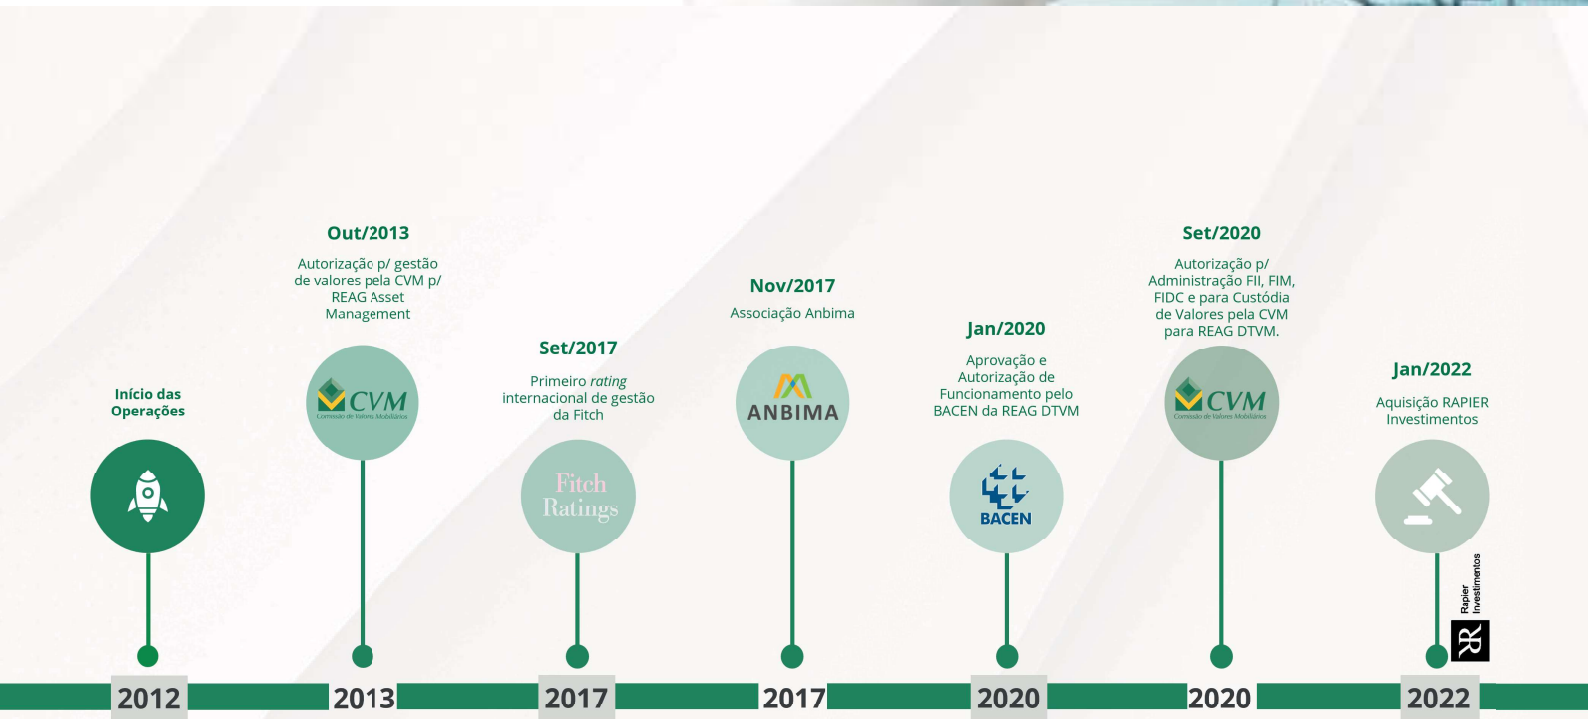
Início das Operações

Out/2013
Autorizaçãc p/ gestão de valores pela CVM p/ REAG Asset Management

CVM
Comissão de Valores Mobiliários

Set/2017
Primeiro *rating* internacional de gestão da Fitch

Fitch Ratings

Nov/2017
Associação Anbima

ANBIMA

Jan/2020
Aprovação e Autorização de Funcionamento pelo BACEN da REAG DTVM

BACEN

Set/2020
Autorização p/ Administração FII, FIM, FIDC e para Custódia de Valores pela CVM para REAG DTVM.

CVM
Comissão de Valores Mobiliários

Jan/2022
Aquisição RAPIER Investimentos

Rapier Investimentos

2012 2013 2017 2017 2020 2020 2022